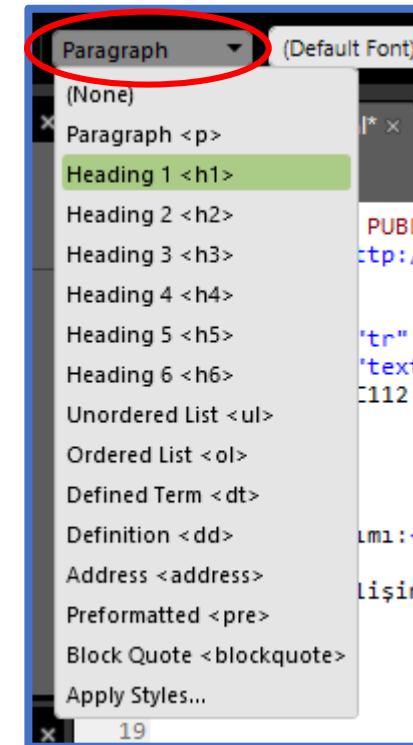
Paragraph
(Default Font)
(None)
Paragraph <p>
Heading 1 <h1>
Heading 2 <h2>
Heading 3 <h3>
Heading 4 <h4>
Heading 5 <h5>
Heading 6 <h6>
Unordered List <ul>
Ordered List <ol>
Defined Term <dt>
Definition <dd>
Address <address>
Preformatted <pre>
Block Quote <blockquote>
Apply Styles...
l* ×
PUBL
ttp:/
"tr"
"text
I112
ımı:
lişin
19